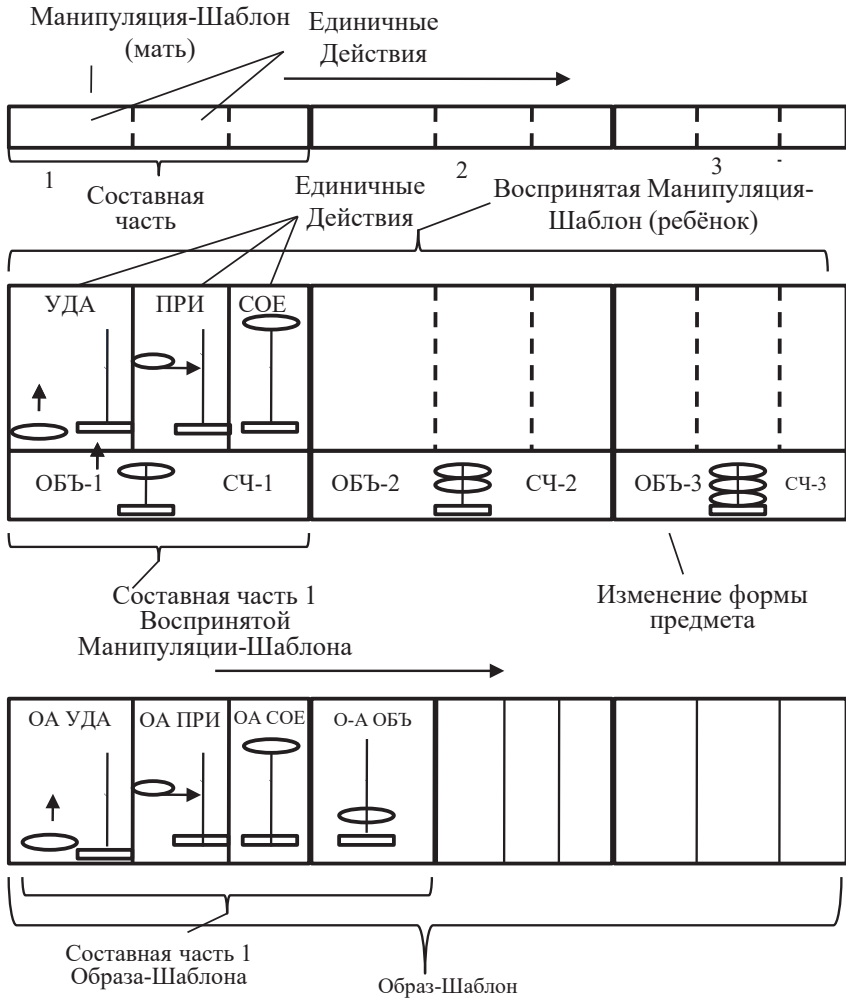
Манипуляция-Шаблон (мать)

Единичные Действия

1

Составная часть

2

3

Единичные Действия

Воспринятая Манипуляция-Шаблон (ребёнок)

УДА

ПРИ

СОЕ

ОБЪ-1

СЧ-1

ОБЪ-2

СЧ-2

ОБЪ-3

СЧ-3

Составная часть 1 Воспринятой Манипуляции-Шаблона

Изменение формы предмета

ОА УДА

ОА ПРИ

ОА СОЕ

О-А ОБЪ

Составная часть 1 Образа-Шаблона

Образ-Шаблон